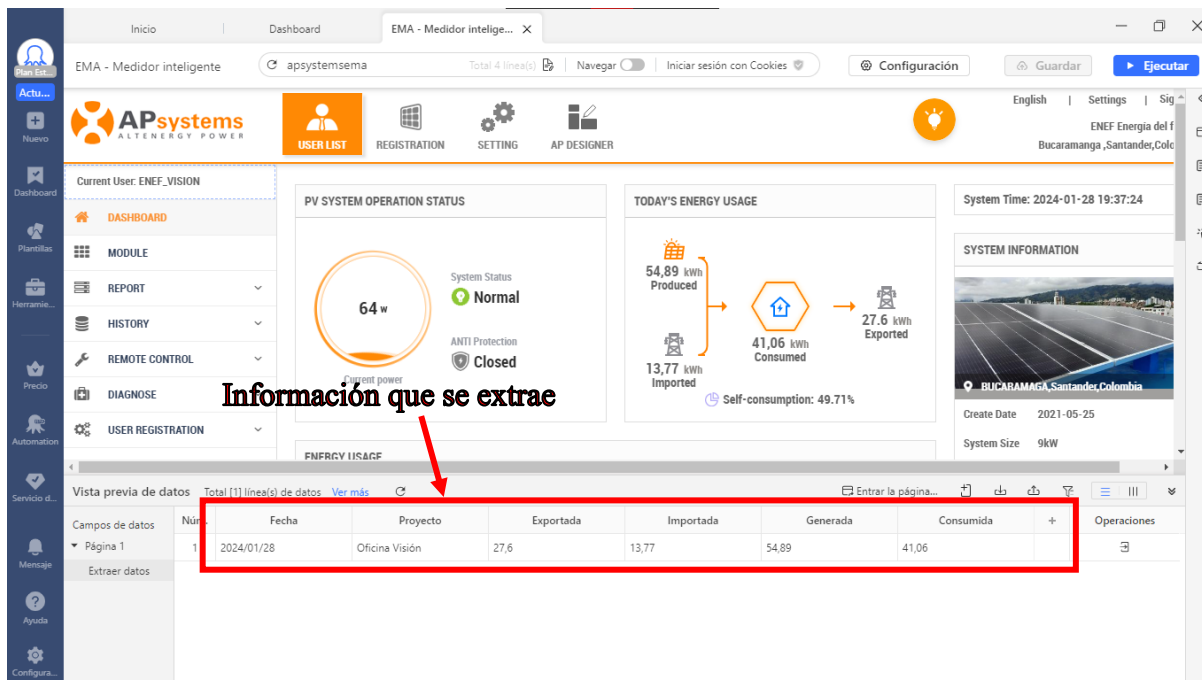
Plan Est...
Actu...
Nuevo
Dashboard
Plantillas
Herramie...
Precio
Automation
Servicio d...
Mensaje
Ayuda
Configura...

Inicio | Dashboard | EMA - Medidor intelige... ×

EMA - Medidor inteligente
apsystemsema
Total 4 línea(s)
Navegar
Iniciar sesión con Cookies
Configuración
Guardar
Ejecutar

APsystems
ALTENERGY POWER
USER LIST
REGISTRATION
SETTING
AP DESIGNER
English | Settings | Sig
ENEF Energia del f
Bucaramanga ,Santander,Colo

Current User: ENEF_VISION
DASHBOARD
MODULE
REPORT
HISTORY
REMOTE CONTROL
DIAGNOSE
USER REGISTRATION

PV SYSTEM OPERATION STATUS
64 w
Current power
System Status
Normal
ANTI Protection
Closed

TODAY'S ENERGY USAGE
54,89 kWh
Produced
13,77 kWh
Imported
41,06 kWh
Consumed
27.6 kWh
Exported
Self-consumption: 49.71%

System Time: 2024-01-28 19:37:24
SYSTEM INFORMATION
BUCARAMAGA,Santander,Colombia
Create Date 2021-05-25
System Size 9kW

ENERGY USAGE

Información que se extrae

Vista previa de datos Total [1] línea(s) de datos Ver más
Entrar la página...

Campos de datos
Página 1
Extraer datos

| Núm | Fecha | Proyecto | Exportada | Importada | Generada | Consumida | + | Operaciones |
|---|---|---|---|---|---|---|---|---|
| 1 | 2024/01/28 | Oficina Visión | 27,6 | 13,77 | 54,89 | 41,06 | | |